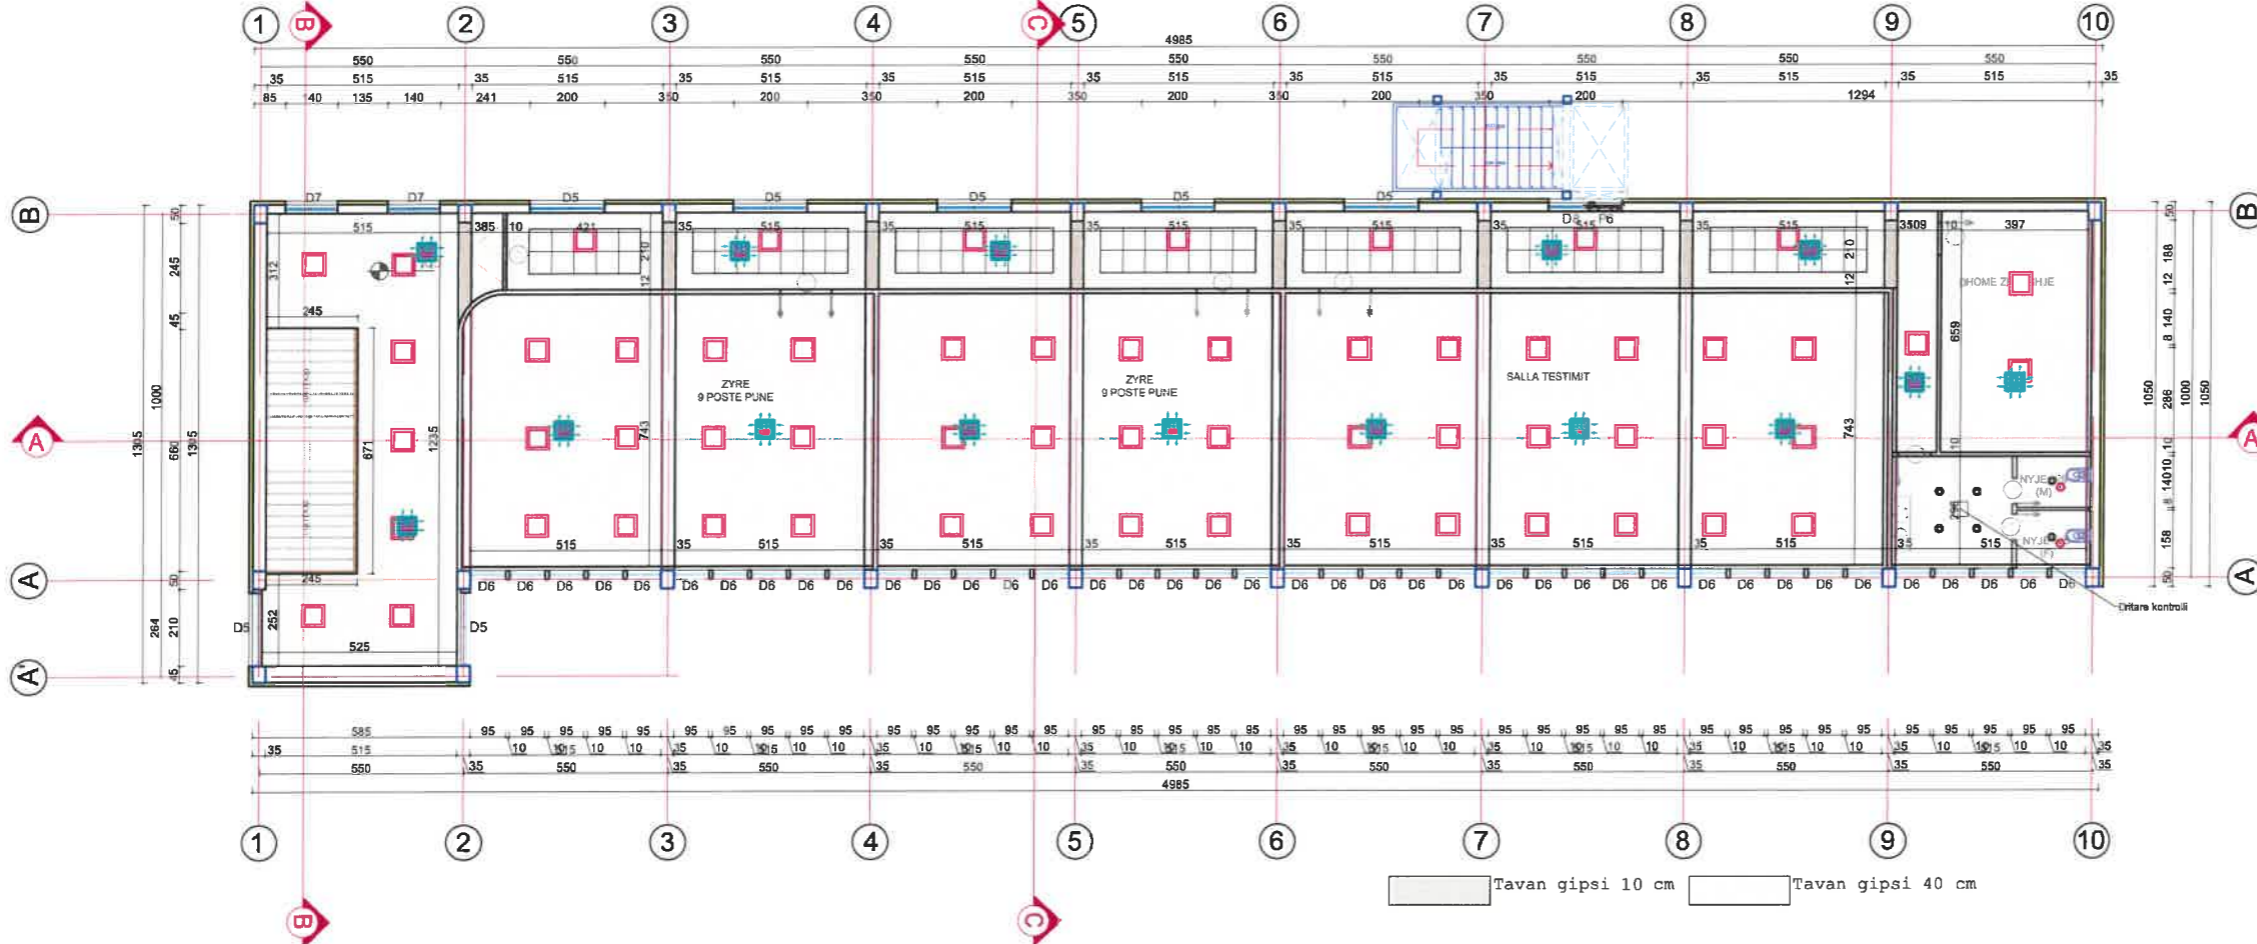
1 B 2 3 4 C 5 6 7 8 9 10

4985

550 550 550 550 550 550 550 550 550

35 515 35 515 35 515 35 515 35 515 35 515 35 515 35 515 35 515 35

85 140 135 140 241 200 350 200 350 200 350 200 350 200 350 200 1294

D7 D7 D5 D5 D5 D5 D5 D6

B

515 385 10 421 35 515 35 515 35 515 35 515 35 515 35 515 3509 10 397

312 245 210 12 210 12

ZYRE
9 POSTE PUNE

ZYRE
9 POSTE PUNE

SALLA TESTIMIT

DHOME ZHVESHJE

659

871 1235 743 743

NYJE (M)

NYJE (F)

515 35 515 35 515 35 515 35 515 35 515 35 515 35 515 35 515

D6 D6 D6 D6 D6 D6 D6 D6 D6 D6 D6 D6 D6 D6 D6 D6 D6 D6 D6 D6 D6 D6 D6 D6 D6 D6 D6 D6 D6 D6 D6 D6 D6 D6 D6 D6 D6 D6 D6 D6 D6 D6 D6 D6 D6

Dritare kontrolli

D5 252 525 D5

A A A' B

50 245 45 1000 660 1395 1395 50 264 210 45

50 188 12 140 8 286 10 14010 8 158 50 1050 1000 1050

585 515 550

95 95 95 95 95 10 10 15 10 10 35 550

4985

1 2 3 4 5 6 7 8 9 10

B C

Tavan gipsi 10 cm   Tavan gipsi 40 cm